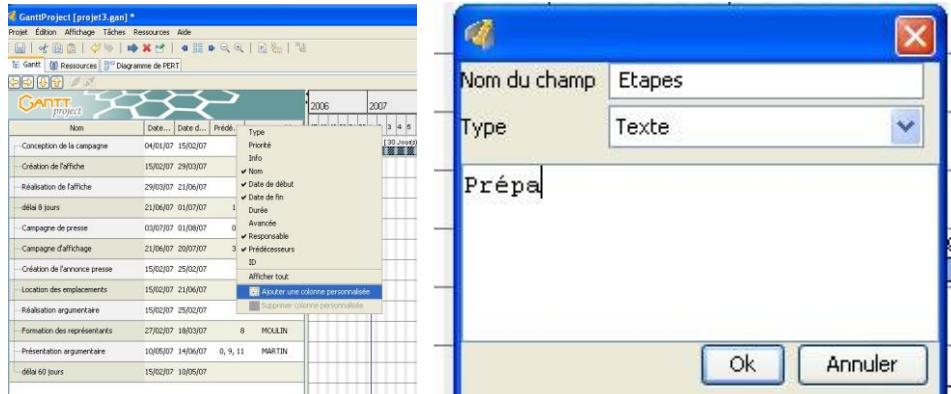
GanttProject [projet3.gan] *

Projet Édition Affichage Tâches Ressources Aide

Gantt Ressources Diagramme de PERT

GANTT project

2006 2007

| Nom | Date... | Date d... | Prédé... |
|---|---|---|---|
| Conception de la campagne | 04/01/07 | 15/02/07 | |
| Création de l'affiche | 15/02/07 | 29/03/07 | |
| Réalisation de l'affiche | 29/03/07 | 21/06/07 | |
| délai 8 jours | 21/06/07 | 01/07/07 | 1 |
| Campagne de presse | 03/07/07 | 01/08/07 | 0 |
| Campagne d'affichage | 21/06/07 | 20/07/07 | 3 |
| Création de l'annonce presse | 15/02/07 | 25/02/07 | |
| Location des emplacements | 15/02/07 | 21/06/07 | |
| Réalisation argumentaire | 15/02/07 | 25/02/07 | |
| Formation des représentants | 27/02/07 | 18/03/07 | 8 MOULIN |
| Présentation argumentaire | 10/05/07 | 14/06/07 | 0, 9, 11 MARTIN |
| délai 60 jours | 15/02/07 | 10/05/07 | |

Type
Priorité
Info
✔ Nom
✔ Date de début
✔ Date de fin
Durée
Avancée
✔ Responsable
✔ Prédécesseurs
ID
Afficher tout
Ajouter une colonne personnalisée
Supprimer colonne personnalisée

3 4 5
[30 Jours]

Nom du champ Etapes
Type Texte
Prépa
Ok Annuler